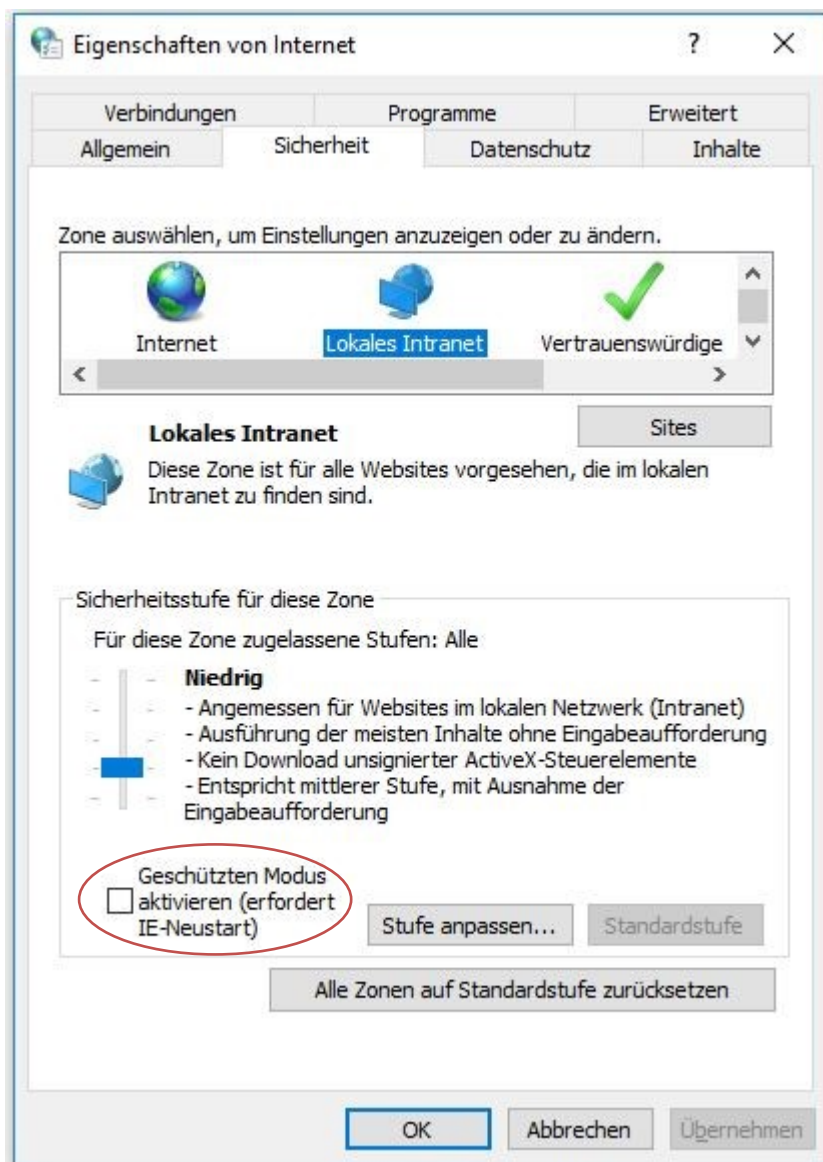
Eigenschaften von Internet

?

Verbindungen | Programme | Erweitert
Allgemein | Sicherheit | Datenschutz | Inhalte

Zone auswählen, um Einstellungen anzuzeigen oder zu ändern.

Internet
Lokales Intranet
Vertrauenswürdige

Lokales Intranet

Sites

Diese Zone ist für alle Websites vorgesehen, die im lokalen Intranet zu finden sind.

Sicherheitsstufe für diese Zone

Für diese Zone zugelassene Stufen: Alle

Niedrig
- Angemessen für Websites im lokalen Netzwerk (Intranet)
- Ausführung der meisten Inhalte ohne Eingabeaufforderung
- Kein Download unsignierter ActiveX-Steuerelemente
- Entspricht mittlerer Stufe, mit Ausnahme der Eingabeaufforderung

Geschützten Modus aktivieren (erfordert IE-Neustart)

Stufe anpassen...

Standardstufe

Alle Zonen auf Standardstufe zurücksetzen

OK

Abbrechen

Übernehmen